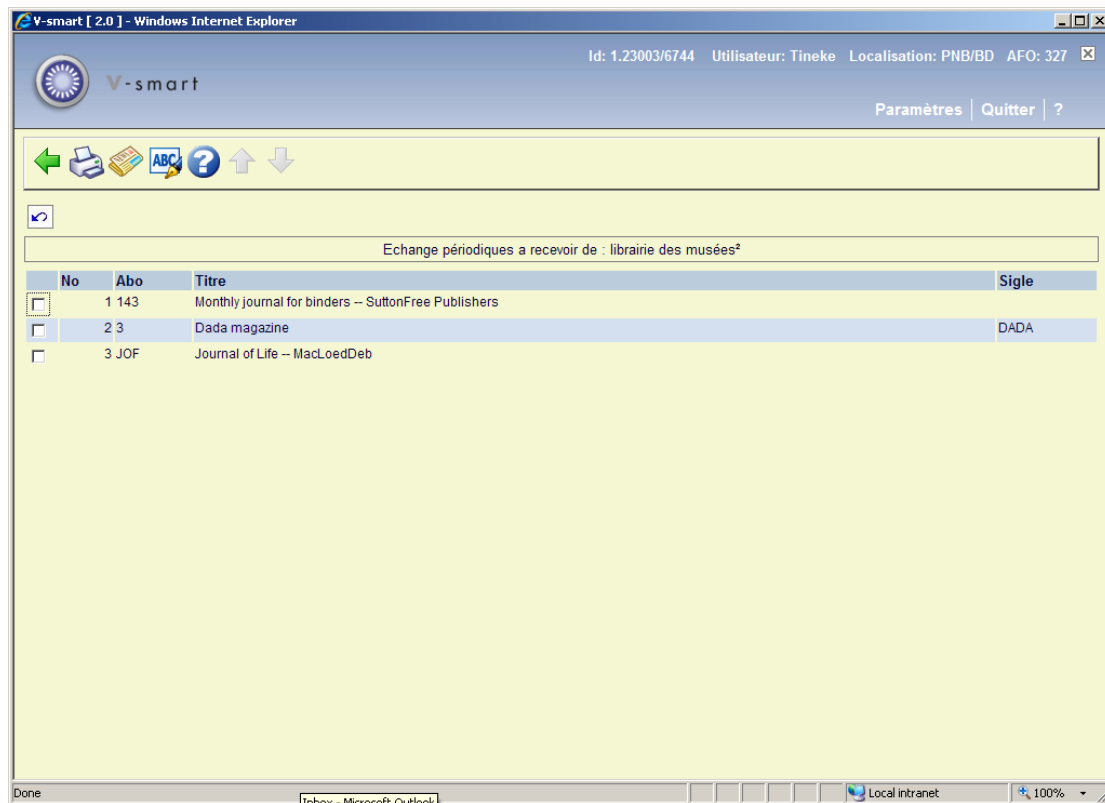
V-smart [ 2.0 ] - Windows Internet Explorer

Id: 1.23003/6744 Utilisateur: Tineke Localisation: PNB/BD AFO: 327

V-smart

Paramètres | Quitter | ?

Echange périodiques a recevoir de : librairie des musées²

| | No | Abo | Titre | Sigle |
|---|---|---|---|---|
| ☐ | 1 | 143 | Monthly journal for binders -- SuttonFree Publishers | |
| ☐ | 2 | 3 | Dada magazine | DADA |
| ☐ | 3 | JOF | Journal of Life -- MacLoedDeb | |

Done

Inbox - Microsoft Outlook

Local intranet

100%